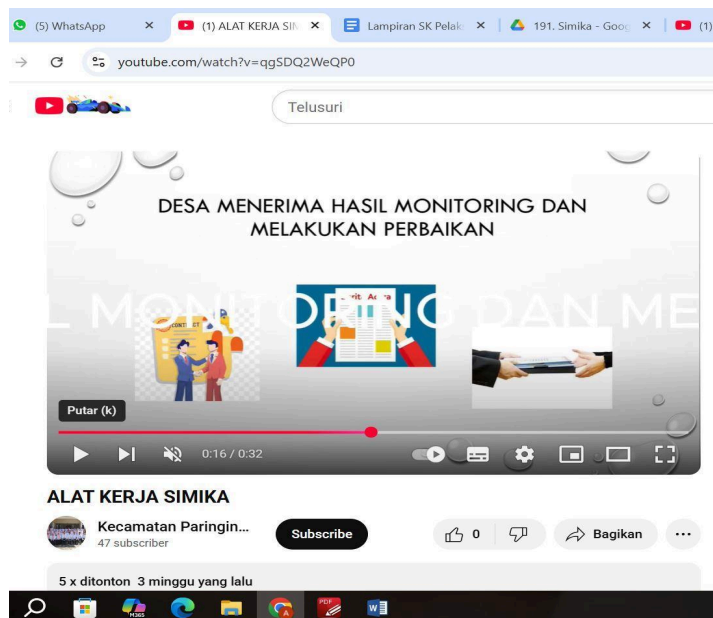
(5) WhatsApp ×
(1) ALAT KERJA SIM ×
Lampiran SK Pelak ×
191. Simika - Goog ×
(1)

youtube.com/watch?v=qgSDQ2WeQP0

Telusuri

DESA MENERIMA HASIL MONITORING DAN MELAKUKAN PERBAIKAN

L MONITORING DAN ME

CONTRACT

Berita Acara

Putar (k)

0:16 / 0:32

ALAT KERJA SIMIKA

Kecamatan Paringin...
47 subscriber

Subscribe

0

Bagikan

...

5 x ditonton 3 minggu yang lalu

M365

PDF